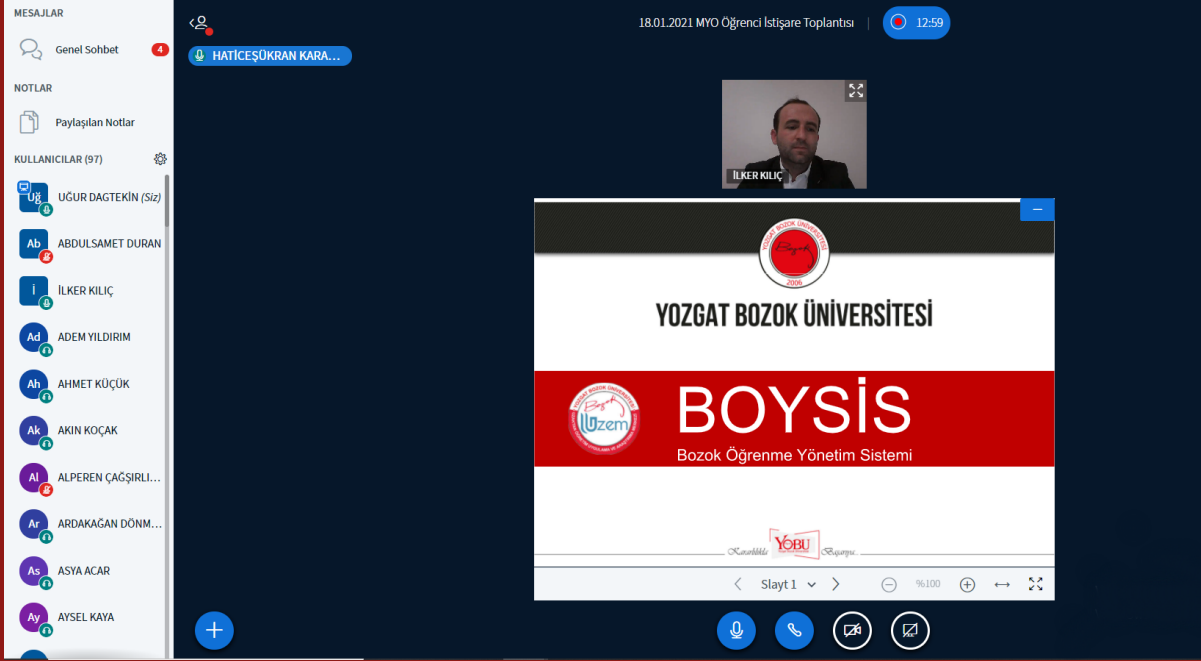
MESAJLAR
Genel Sohbet 4
NOTLAR
Paylaşılan Notlar
KULLANICILAR (97)
Uğ UĞUR DAGTEKİN (Siz)
Ab ABDULSAMET DURAN
İ İLKER KILIÇ
Ad ADEM YILDIRIM
Ah AHMET KÜÇÜK
Ak AKIN KOÇAK
Al ALPEREN ÇAĞŞIRLI...
Ar ARDAKAĞAN DÖNM...
As ASYA ACAR
Ay AYSEL KAYA

18.01.2021 MYO Öğrenci İstişare Toplantısı
12:59
HATİCEŞÜKRAN KARA...
İLKER KILIÇ

Bozok
2006
YOZGAT BOZOK ÜNİVERSİTESİ
Uzem
BOYSİS
Bozok Öğrenme Yönetim Sistemi
Kararlılıkla YOBU Başarıya
Slayt 1
%100